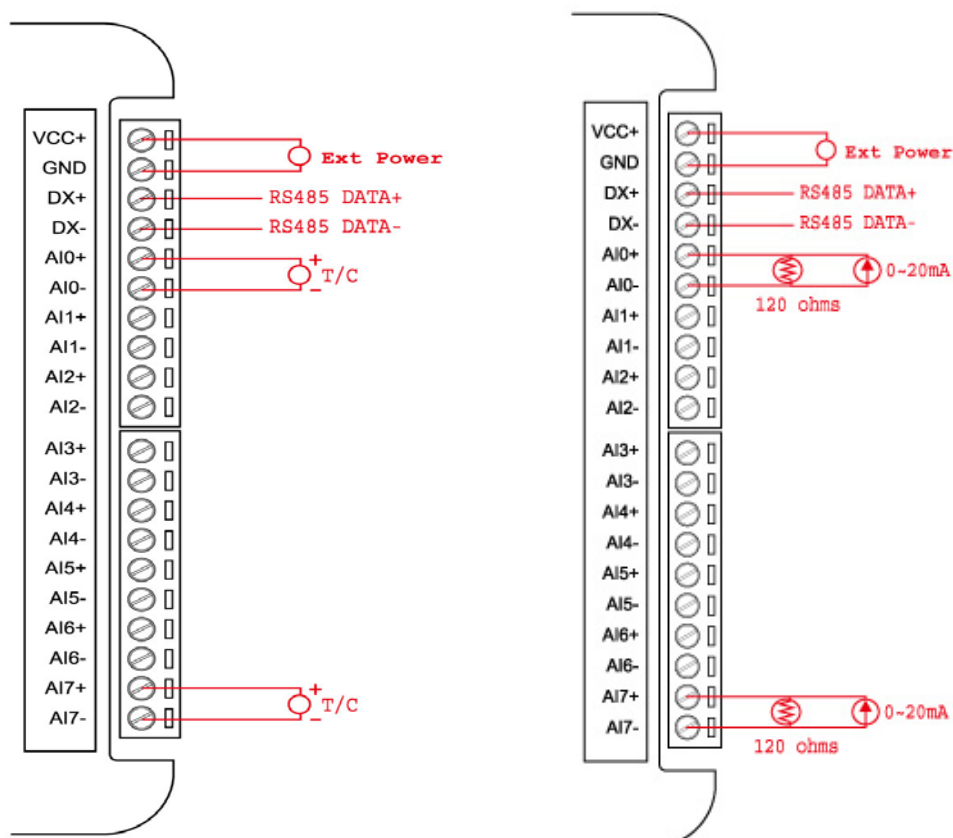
VCC+
GND
DX+
DX-
AI0+
AI0-
AI1+
AI1-
AI2+
AI2-
AI3+
AI3-
AI4+
AI4-
AI5+
AI5-
AI6+
AI6-
AI7+
AI7-

Ext Power
RS485 DATA+
RS485 DATA-
+
T/C
-
+
T/C
-

VCC+
GND
DX+
DX-
AI0+
AI0-
AI1+
AI1-
AI2+
AI2-
AI3+
AI3-
AI4+
AI4-
AI5+
AI5-
AI6+
AI6-
AI7+
AI7-

Ext Power
RS485 DATA+
RS485 DATA-
0~20mA
120 ohms
0~20mA
120 ohms